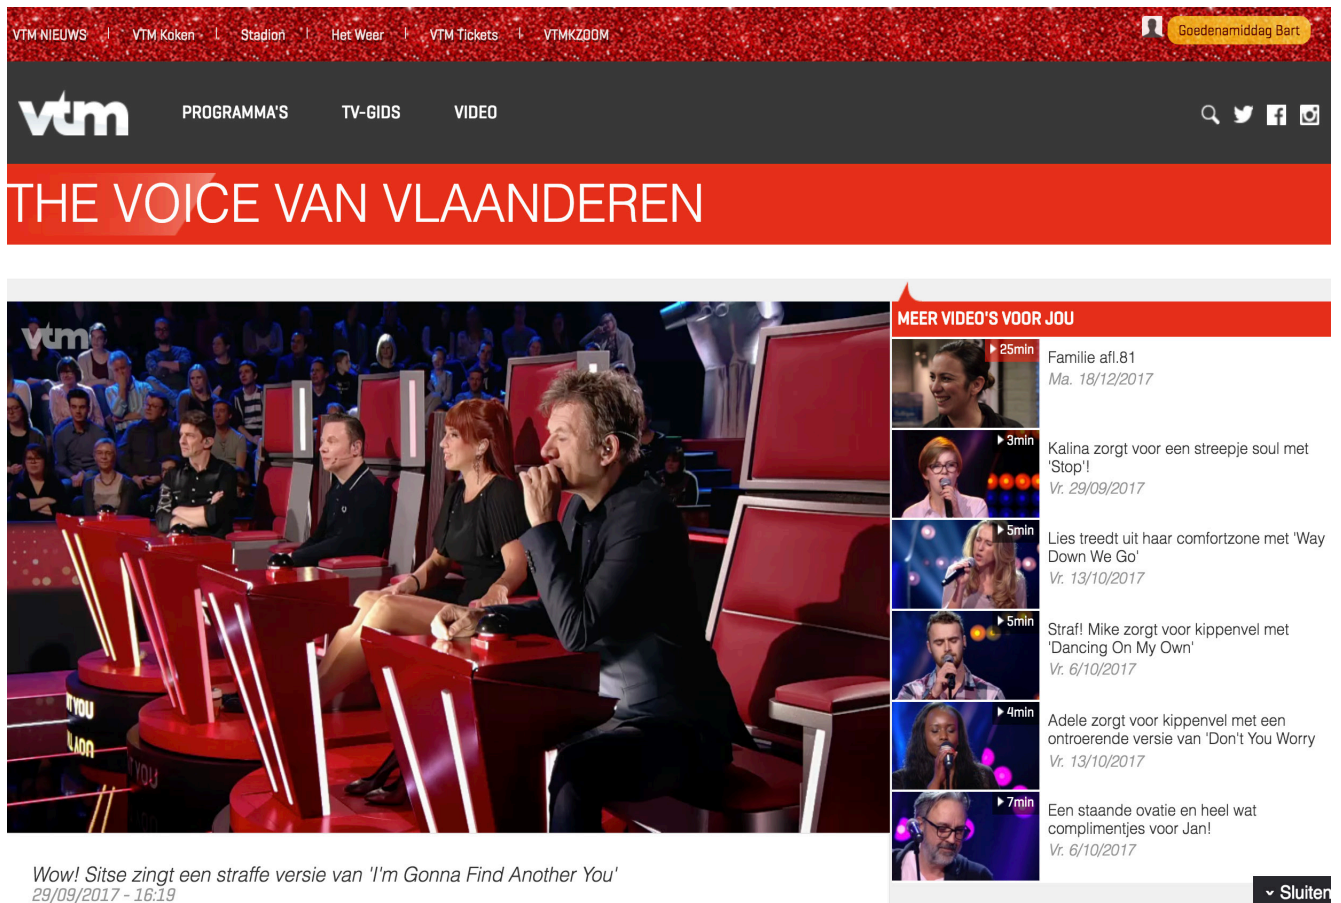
VTM NIEUWS | VTM Koken | Stadion | Het Weer | VTM Tickets | VTMKZOOM

Goedenamiddag Bart

vtm

PROGRAMMA'S TV-GIDS VIDEO

THE VOICE VAN VLAANDEREN

vtm

MEER VIDEO'S VOOR JOU

25min
Familie afl.81
Ma. 18/12/2017

3min
Kalina zorgt voor een streepje soul met 'Stop'!
Vr. 29/09/2017

5min
Lies treedt uit haar comfortzone met 'Way Down We Go'
Vr. 13/10/2017

5min
Straf! Mike zorgt voor kippenvel met 'Dancing On My Own'
Vr. 6/10/2017

4min
Adele zorgt voor kippenvel met een ontroerende versie van 'Don't You Worry
Vr. 13/10/2017

7min
Een staande ovatie en heel wat complimentjes voor Jan!
Vr. 6/10/2017

Wow! Sitse zingt een straffe versie van 'I'm Gonna Find Another You'
29/09/2017 - 16:19

Sluiten